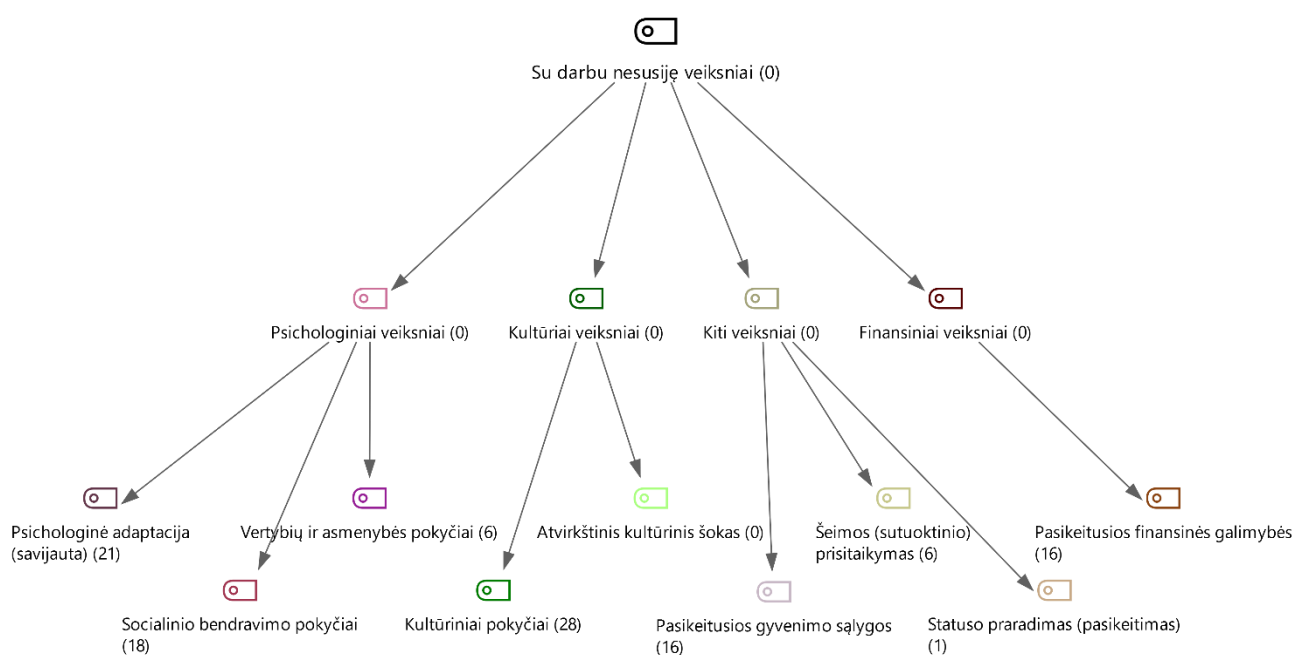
Su darbu nesusiję veiksniai (0)

Psichologiniai veiksniai (0)

Kultūriai veiksniai (0)

Kiti veiksniai (0)

Finansiniai veiksniai (0)

Psichologinė adaptacija (savijauta) (21)

Vertybių ir asmenybės pokyčiai (6)

Atvirkštinis kultūrinis šokas (0)

Šeimos (sutuoktinio) prisitaikymas (6)

Pasikeitusios finansinės galimybės (16)

Socialinio bendravimo pokyčiai (18)

Kultūriniai pokyčiai (28)

Pasikeitusios gyvenimo sąlygos (16)

Statuso praradimas (pasikeitimas) (1)